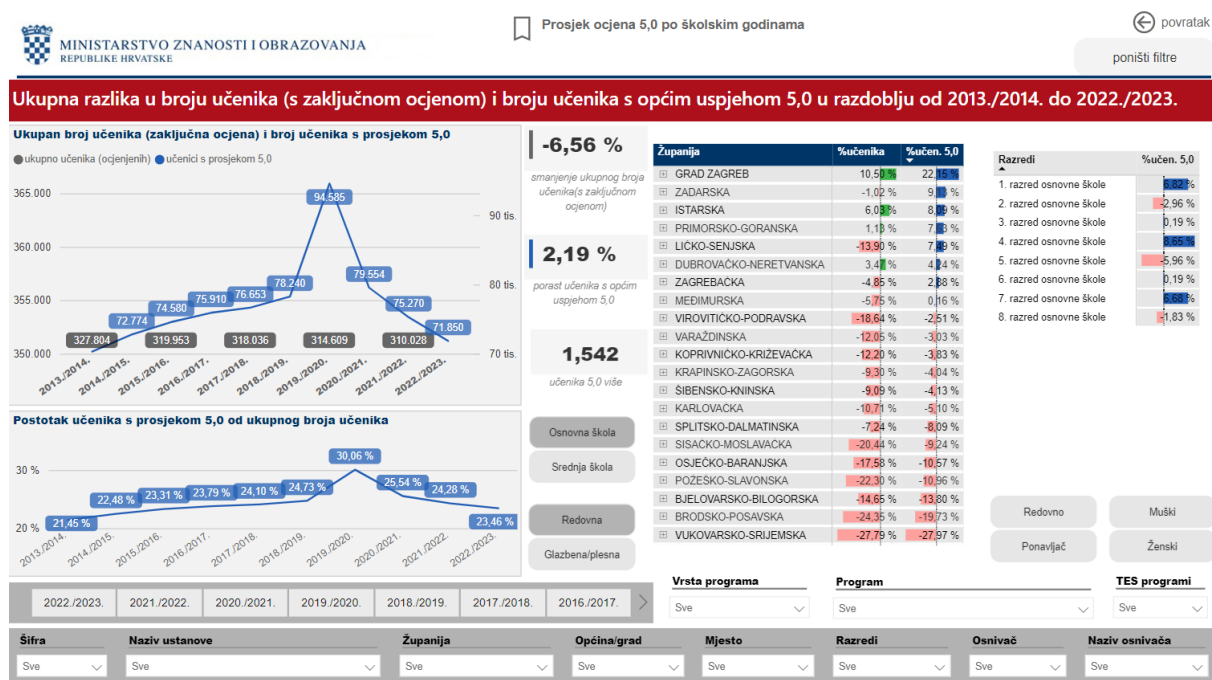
MINISTARSTVO ZNANOSTI I OBRAZOVANJA
REPUBLIKE HRVATSKE

Prosjek ocjena 5,0 po školskim godinama

povratak

poništi filtre

Ukupna razlika u broju učenika (s zaključnom ocjenom) i broju učenika s općim uspjehom 5,0 u razdoblju od 2013./2014. do 2022./2023.

Ukupan broj učenika (zaključna ocjena) i broj učenika s prosjekom 5,0

ukupno učenika (ocjenjenih) učenici s prosjekom 5,0

365.000
360.000
355.000
350.000
90 tis.
80 tis.
70 tis.

327.804 72.774 319.953 74.580 75.910 318.036 76.653 78.240 94.585 314.609 79.554 310.028 75.270 71.850

2013./2014. 2014./2015. 2015./2016. 2016./2017. 2017./2018. 2018./2019. 2019./2020. 2020./2021. 2021./2022. 2022./2023.

-6,56 %
smanjenje ukupnog broja učenika(s zaključnom ocjenom)

2,19 %
porast učenika s općim uspjehom 5,0

1,542
učenika 5,0 više

Postotak učenika s prosjekom 5,0 od ukupnog broja učenika

30 %
20 %
21,45 % 22,48 % 23,31 % 23,79 % 24,10 % 24,73 % 30,06 % 25,54 % 24,28 % 23,46 %

2013./2014. 2014./2015. 2015./2016. 2016./2017. 2017./2018. 2018./2019. 2019./2020. 2020./2021. 2021./2022. 2022./2023.

Osnovna škola
Srednja škola
Redovna
Glazbena/plesna

| Županija | %učenika | %učen. 5,0 |
|---|---|---|
| GRAD ZAGREB | 10,50 % | 22,15 % |
| ZADARSKA | -1,02 % | 9,10 % |
| ISTARSKA | 6,03 % | 8,99 % |
| PRIMORSKO-GORANSKA | 1,13 % | 7,33 % |
| LIČKO-SENJSKA | -13,90 % | 7,09 % |
| DUBROVAČKO-NERETVANSKA | 3,41 % | 4,24 % |
| ZAGREBAČKA | -4,85 % | 2,88 % |
| MEĐIMURSKA | -5,75 % | 0,16 % |
| VIROVITIČKO-PODRAVSKA | -18,64 % | -2,51 % |
| VARAŽDINSKA | -12,05 % | -3,03 % |
| KOPRIVNIČKO-KRIŽEVAČKA | -12,20 % | -3,83 % |
| KRAPINSKO-ZAGORSKA | -9,30 % | -4,04 % |
| ŠIBENSKO-KNINSKA | -9,09 % | -4,13 % |
| KARLOVAČKA | -10,71 % | -5,10 % |
| SPLITSKO-DALMATINSKA | -7,24 % | -8,09 % |
| SISAČKO-MOSLAVAČKA | -20,44 % | -9,24 % |
| OSJEČKO-BARANJSKA | -17,58 % | -10,57 % |
| POŽEŠKO-SLAVONSKA | -22,30 % | -10,96 % |
| BJELOVARSKO-BILOGORSKA | -14,65 % | -13,80 % |
| BRODSKO-POSAVSKA | -24,35 % | -19,73 % |
| VUKOVARSKO-SRIJEMSKA | -27,79 % | -27,97 % |

| Razredi | %učen. 5,0 |
|---|---|
| 1. razred osnovne škole | 6,62 % |
| 2. razred osnovne škole | -2,96 % |
| 3. razred osnovne škole | 0,19 % |
| 4. razred osnovne škole | 8,65 % |
| 5. razred osnovne škole | -5,96 % |
| 6. razred osnovne škole | 0,19 % |
| 7. razred osnovne škole | 6,68 % |
| 8. razred osnovne škole | -1,83 % |

Redovno
Muški
Ponavljač
Ženski

2022./2023. 2021./2022. 2020./2021. 2019./2020. 2018./2019. 2017./2018. 2016./2017.

Vrsta programa Sve
Program Sve
TES programi Sve

Šifra Sve
Naziv ustanove Sve
Županija Sve
Općina/grad Sve
Mjesto Sve
Razredi Sve
Osnivač Sve
Naziv osnivača Sve